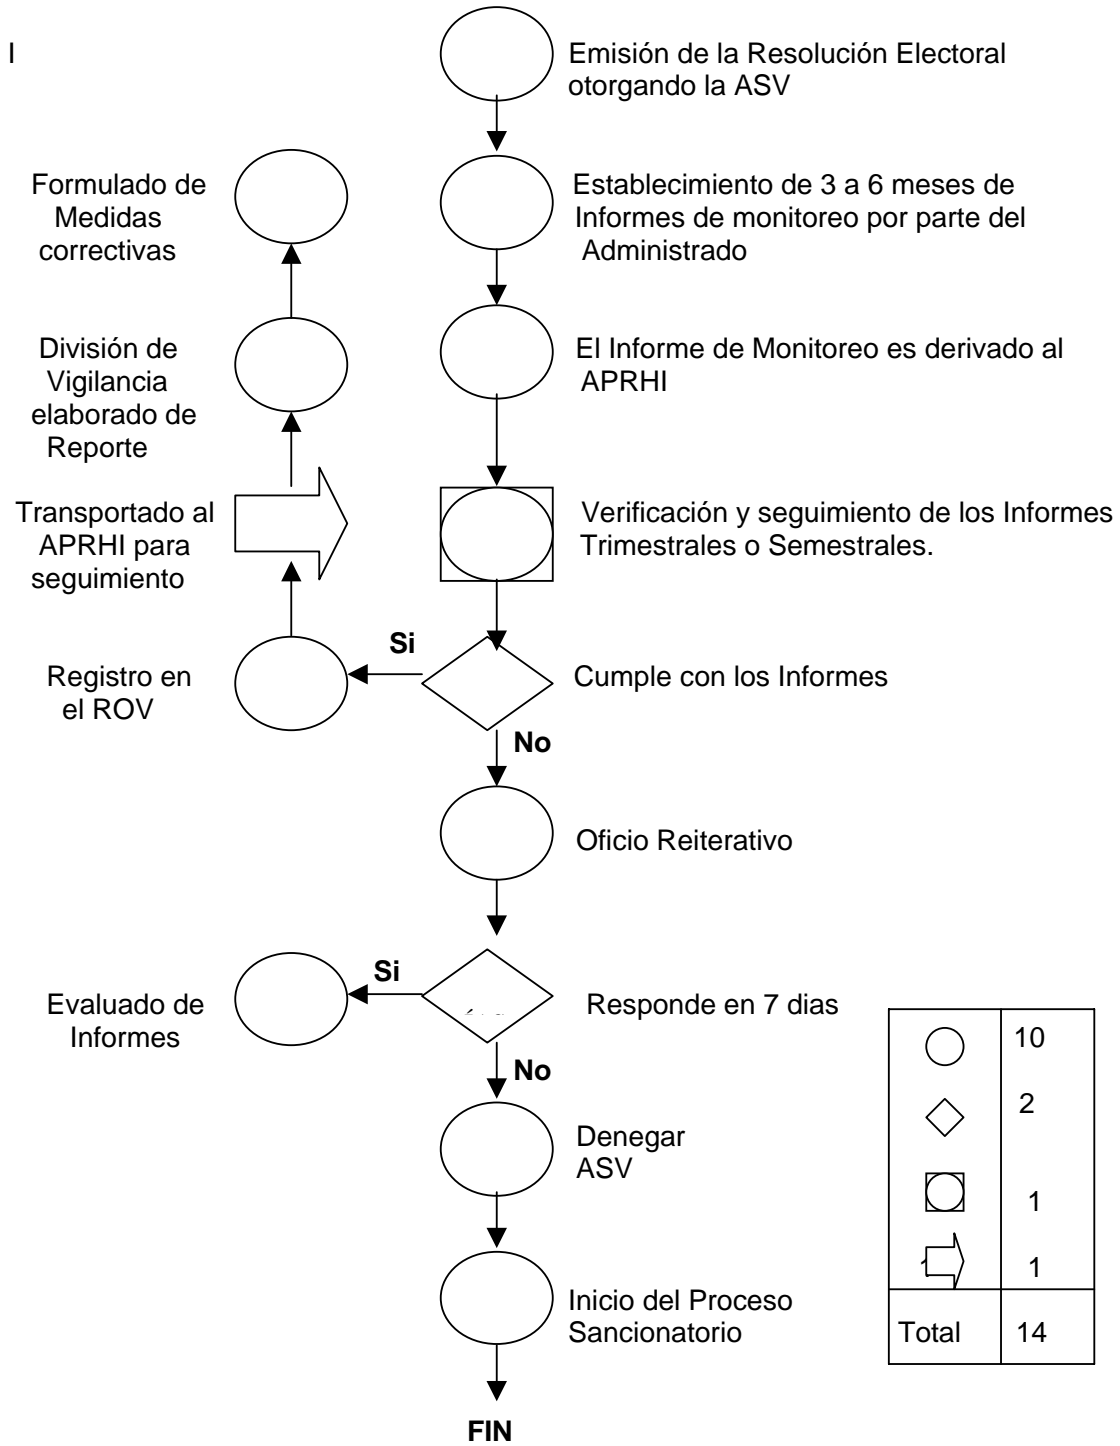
I

Emisión de la Resolución Electoral otorgando la ASV

Formulado de Medidas correctivas

Establecimiento de 3 a 6 meses de Informes de monitoreo por parte del Administrado

División de Vigilancia elaborado de Reporte

El Informe de Monitoreo es derivado al APRHI

Transportado al APRHI para seguimiento

Verificación y seguimiento de los Informes Trimestrales o Semestrales.

Si

Registro en el ROV

Cumple con los Informes

No

Oficio Reiterativo

Si

Evaluado de Informes

Responde en 7 dias

No

Denegar ASV

Inicio del Proceso Sancionatorio

FIN

| | |
|---|---|
| ○ | 10 |
| ◇ | 2 |
| ⧇ | 1 |
| ⇨ | 1 |
| Total | 14 |